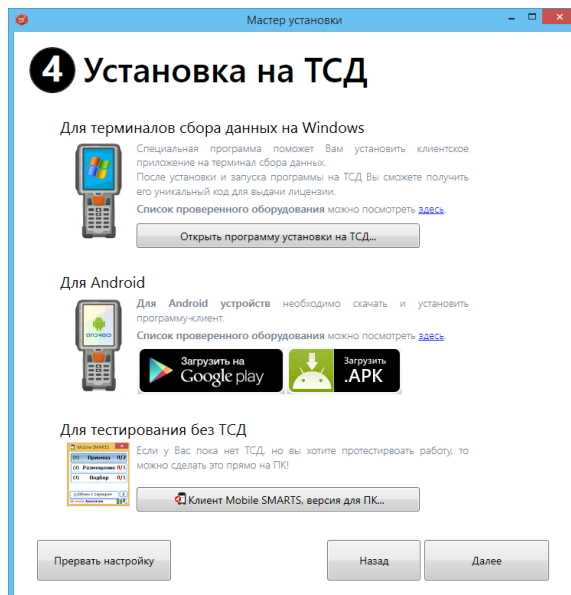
Мастер установки

4 Установка на ТСД

Для терминалов сбора данных на Windows

Специальная программа поможет Вам установить клиентское приложение на терминал сбора данных.
После установки и запуска программы на ТСД Вы сможете получить его уникальный код для выдачи лицензии.

Список проверенного оборудования можно посмотреть здесь.

Открыть программу установки на ТСД...

Для Android

Для Android устройств необходимо скачать и установить программу-клиент.

Список проверенного оборудования можно посмотреть здесь.

android

Загрузить на Google play

Загрузить .APK

Для тестирования без ТСД

Меню SMARTS
(1) Приемка 0/1
(2) Размещение 0/1
(3) Подбор 0/1

Если у Вас пока нет ТСД, но вы хотите протестировать работу, то можно сделать это прямо на ПК!

Клиент Mobile SMARTS, версия для ПК...

Прервать настройку

Назад

Далее